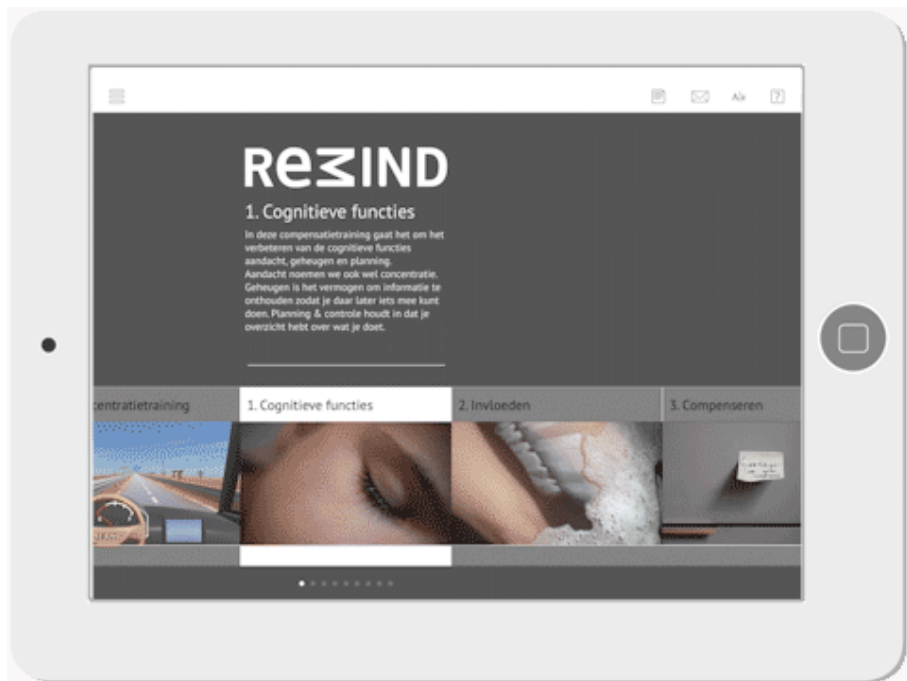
A|a

REMIND

1. Cognitieve functies

In deze compensatietraining gaat het om het verbeteren van de cognitieve functies aandacht, geheugen en planning. Aandacht noemen we ook wel concentratie. Geheugen is het vermogen om informatie te onthouden zodat je daar later iets mee kunt doen. Planning & controle houdt in dat je overzicht hebt over wat je doet.

centratietraining

1. Cognitieve functies

2. Invloeden

3. Compenseren